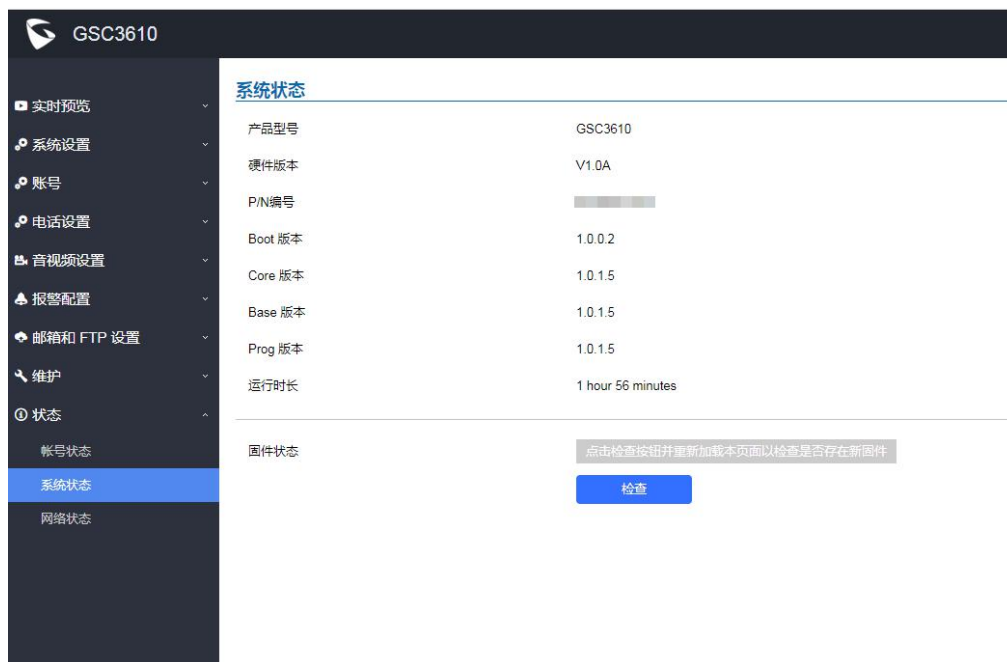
GSC3610

实时预览
系统设置
账号
电话设置
音视频设置
报警配置
邮箱和 FTP 设置
维护
状态
帐号状态
系统状态
网络状态

系统状态

| | |
|---|---|
| 产品型号 | GSC3610 |
| 硬件版本 | V1.0A |
| P/N编号 | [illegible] |
| Boot 版本 | 1.0.0.2 |
| Core 版本 | 1.0.1.5 |
| Base 版本 | 1.0.1.5 |
| Prog 版本 | 1.0.1.5 |
| 运行时长 | 1 hour 56 minutes |

固件状态
点击检查按钮并重新加载本页面以检查是否存在新固件
检查